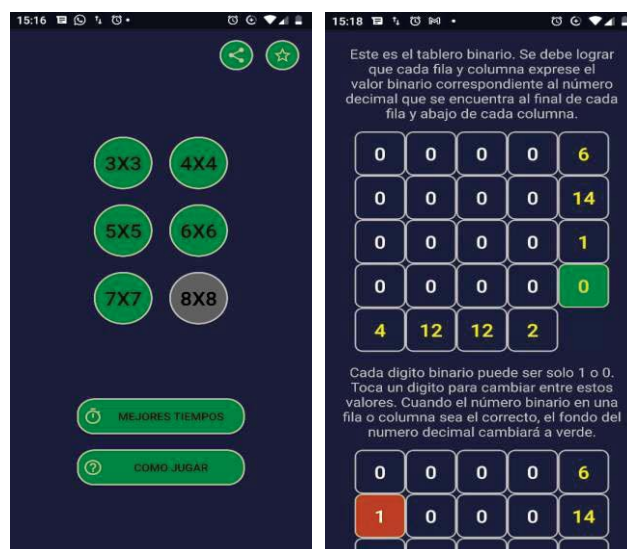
15:16

3X3
4X4
5X5
6X6
7X7
8X8

MEJORES TIEMPOS
COMO JUGAR

15:18

Este es el tablero binario. Se debe lograr que cada fila y columna exprese el valor binario correspondiente al número decimal que se encuentra al final de cada fila y abajo de cada columna.

| 0 | 0 | 0 | 0 | 6 |
|---|---|---|---|---|
| 0 | 0 | 0 | 0 | 14 |
| 0 | 0 | 0 | 0 | 1 |
| 0 | 0 | 0 | 0 | 0 |
| 4 | 12 | 12 | 2 | |

Cada digito binario puede ser solo 1 o 0. Toca un digito para cambiar entre estos valores. Cuando el número binario en una fila o columna sea el correcto, el fondo del numero decimal cambiará a verde.

| 0 | 0 | 0 | 0 | 6 |
|---|---|---|---|---|
| 1 | 0 | 0 | 0 | 14 |